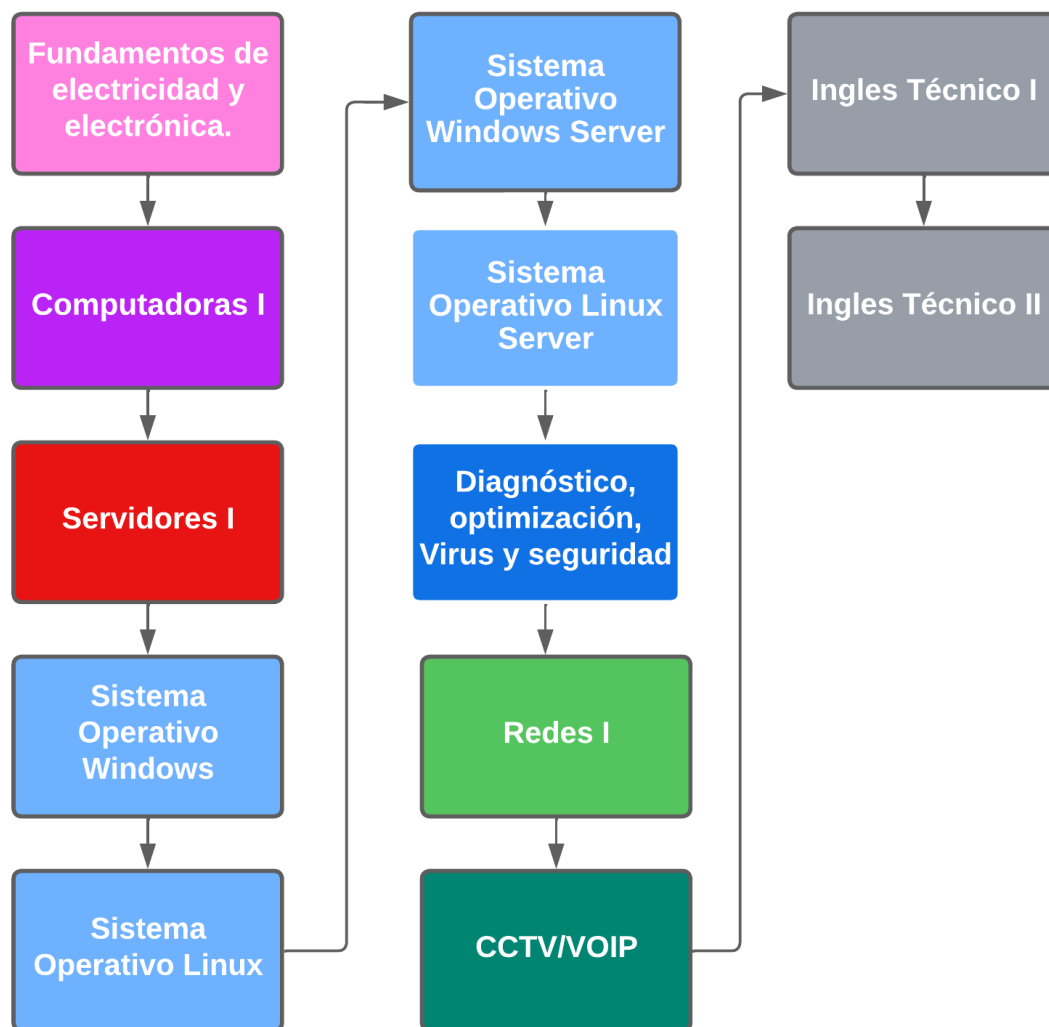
Fundamentos de electricidad y electrónica.

Computadoras I

Servidores I

Sistema Operativo Windows

Sistema Operativo Linux

Sistema Operativo Windows Server

Sistema Operativo Linux Server

Diagnóstico, optimización, Virus y seguridad

Redes I

CCTV/VOIP

Ingles Técnico I

Ingles Técnico II